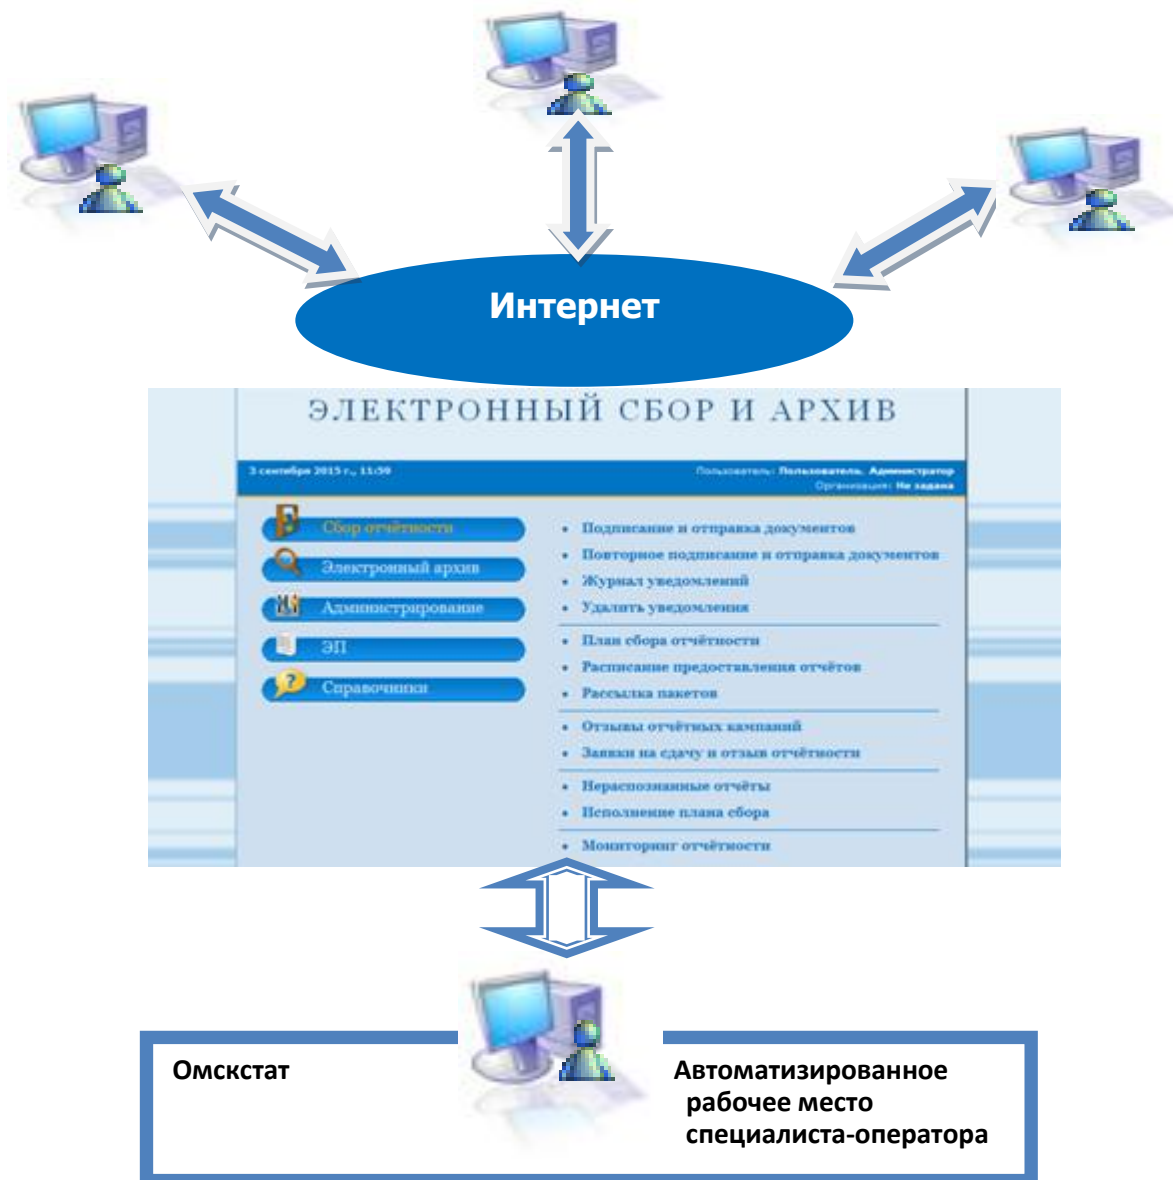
Интернет

ЭЛЕКТРОННЫЙ СБОР И АРХИВ

3 сентября 2015 г., 11:50

Пользователь: Пользователь. Администратор
Организация: Не задана

Сбор отчётности
Электронный архив
Администрирование
ЭП
Справочники

• Подписание и отправка документов
• Повторное подписание и отправка документов
• Журнал уведомлений
• Удалить уведомления
• План сбора отчётности
• Расписание предоставления отчётов
• Рассылка пакетов
• Отзывы отчётных кампаний
• Заявки на сдачу и отзыв отчётности
• Нераспознанные отчёты
• Исполнение плана сбора
• Мониторинг отчётности

Омскстат

Автоматизированное рабочее место специалиста-оператора